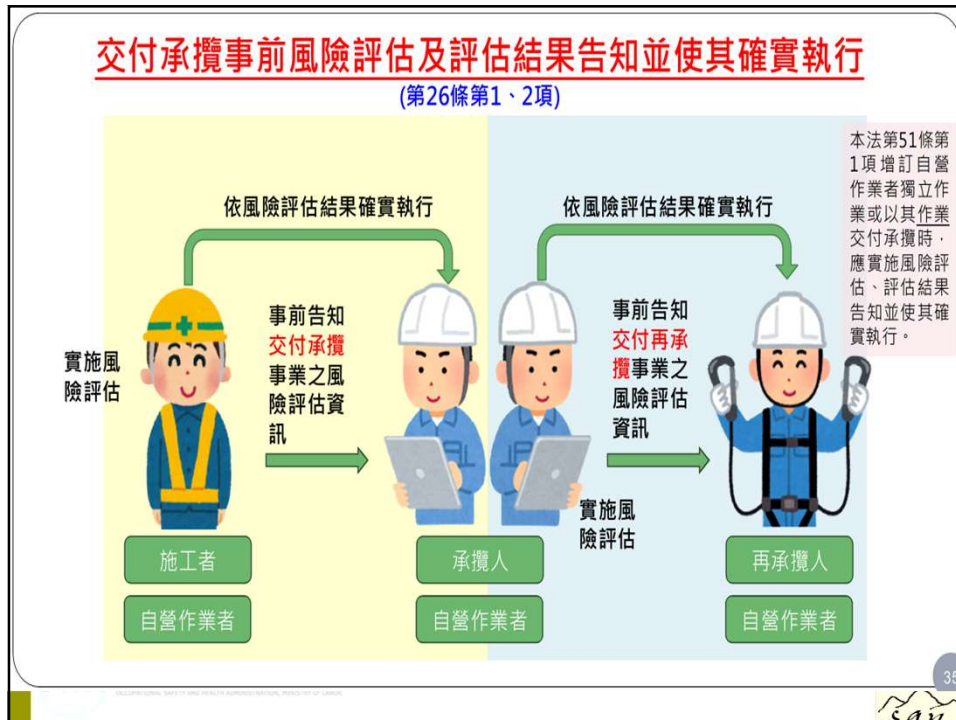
交付承攬事前風險評估及評估結果告知並使其確實執行
(第26條第1、2項)

本法第51條第1項增訂自營作業者獨立作業或以其作業交付承攬時，應實施風險評估、評估結果告知並使其確實執行。

依風險評估結果確實執行

依風險評估結果確實執行

實施風險評估

事前告知交付承攬事業之風險評估資訊

事前告知交付再承攬事業之風險評估資訊

實施風險評估

施工者

自營作業者

承攬人

自營作業者

再承攬人

自營作業者

35

OCCUPATIONAL SAFETY AND HEALTH ADMINISTRATION, MINISTRY OF LABOR

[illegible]